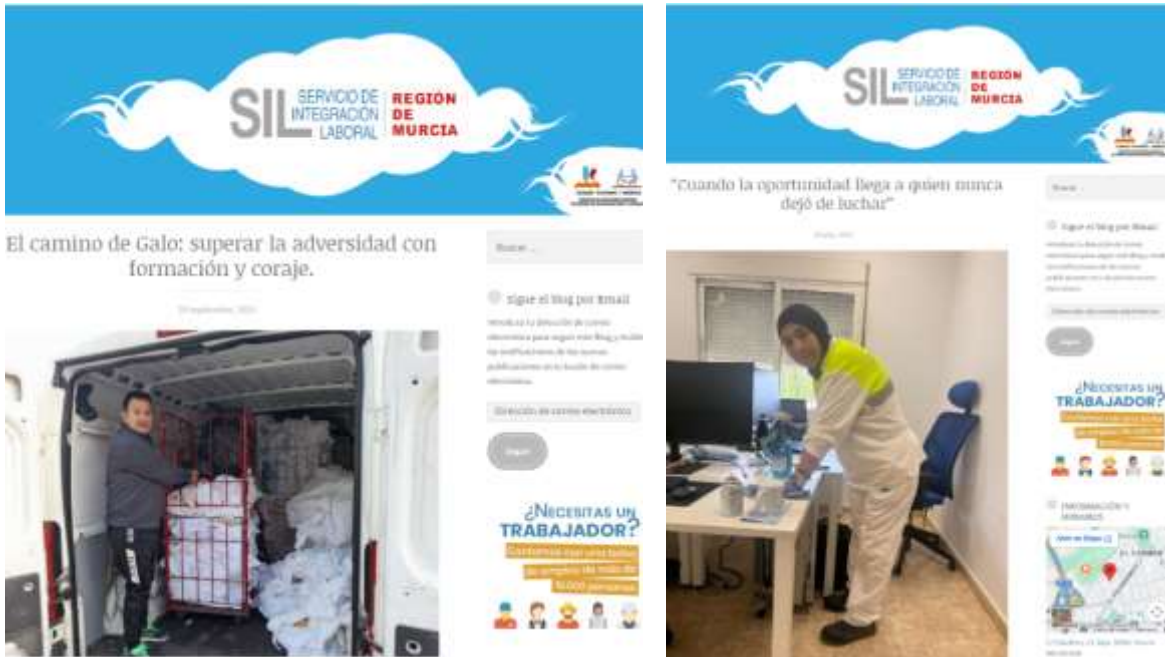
SIL SERVICIO DE INTEGRACIÓN LABORAL REGIÓN DE MURCIA

El camino de Galo: superar la adversidad con formación y coraje.

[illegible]

Buscar ...

Sigue el Blog por Email

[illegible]

Dirección de correo electrónico

Seguir

¿Necesitas un TRABAJADOR?

Contamos con una bolsa de empleo de más de 10.000 personas

SIL SERVICIO DE INTEGRACIÓN LABORAL REGIÓN DE MURCIA

"Cuando la oportunidad llega a quien nunca dejó de luchar"

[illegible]

Buscar

Sigue el Blog por Email

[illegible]

Dirección de correo electrónico

Seguir

¿Necesitas un TRABAJADOR?

Contamos con una bolsa de empleo de más de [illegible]

INFORMACIÓN Y HORARIOS

Ver en Mapas

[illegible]